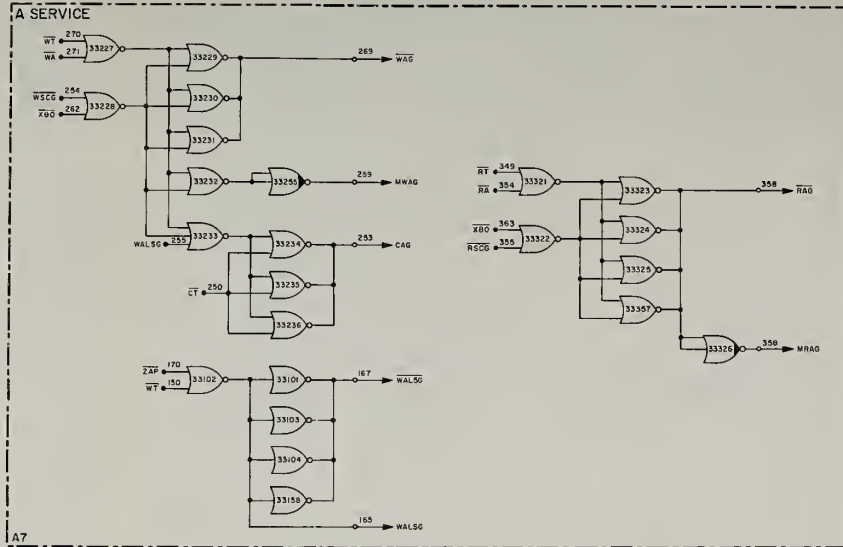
A SERVICE

$\overline{WT}$ 270
$\overline{WA}$ 271
33227
$\overline{WSCG}$ 254
$\overline{X80}$ 262
33228
33229
269 $\overline{WAG}$
33230
33231
33232
33255
259 MWAG
WALSG 255
33233
33234
253 CAG
$\overline{CT}$ 250
33235
33236
$\overline{ZAP}$ 170
$\overline{WT}$ 150
33102
33101
167 $\overline{WALSG}$
33103
33104
33158
165 WALSG

$\overline{RT}$ 349
$\overline{RA}$ 354
33321
$\overline{X80}$ 363
$\overline{RSCG}$ 355
33322
33323
358 $\overline{RAG}$
33324
33325
33357
33326
358 MRAG

A7